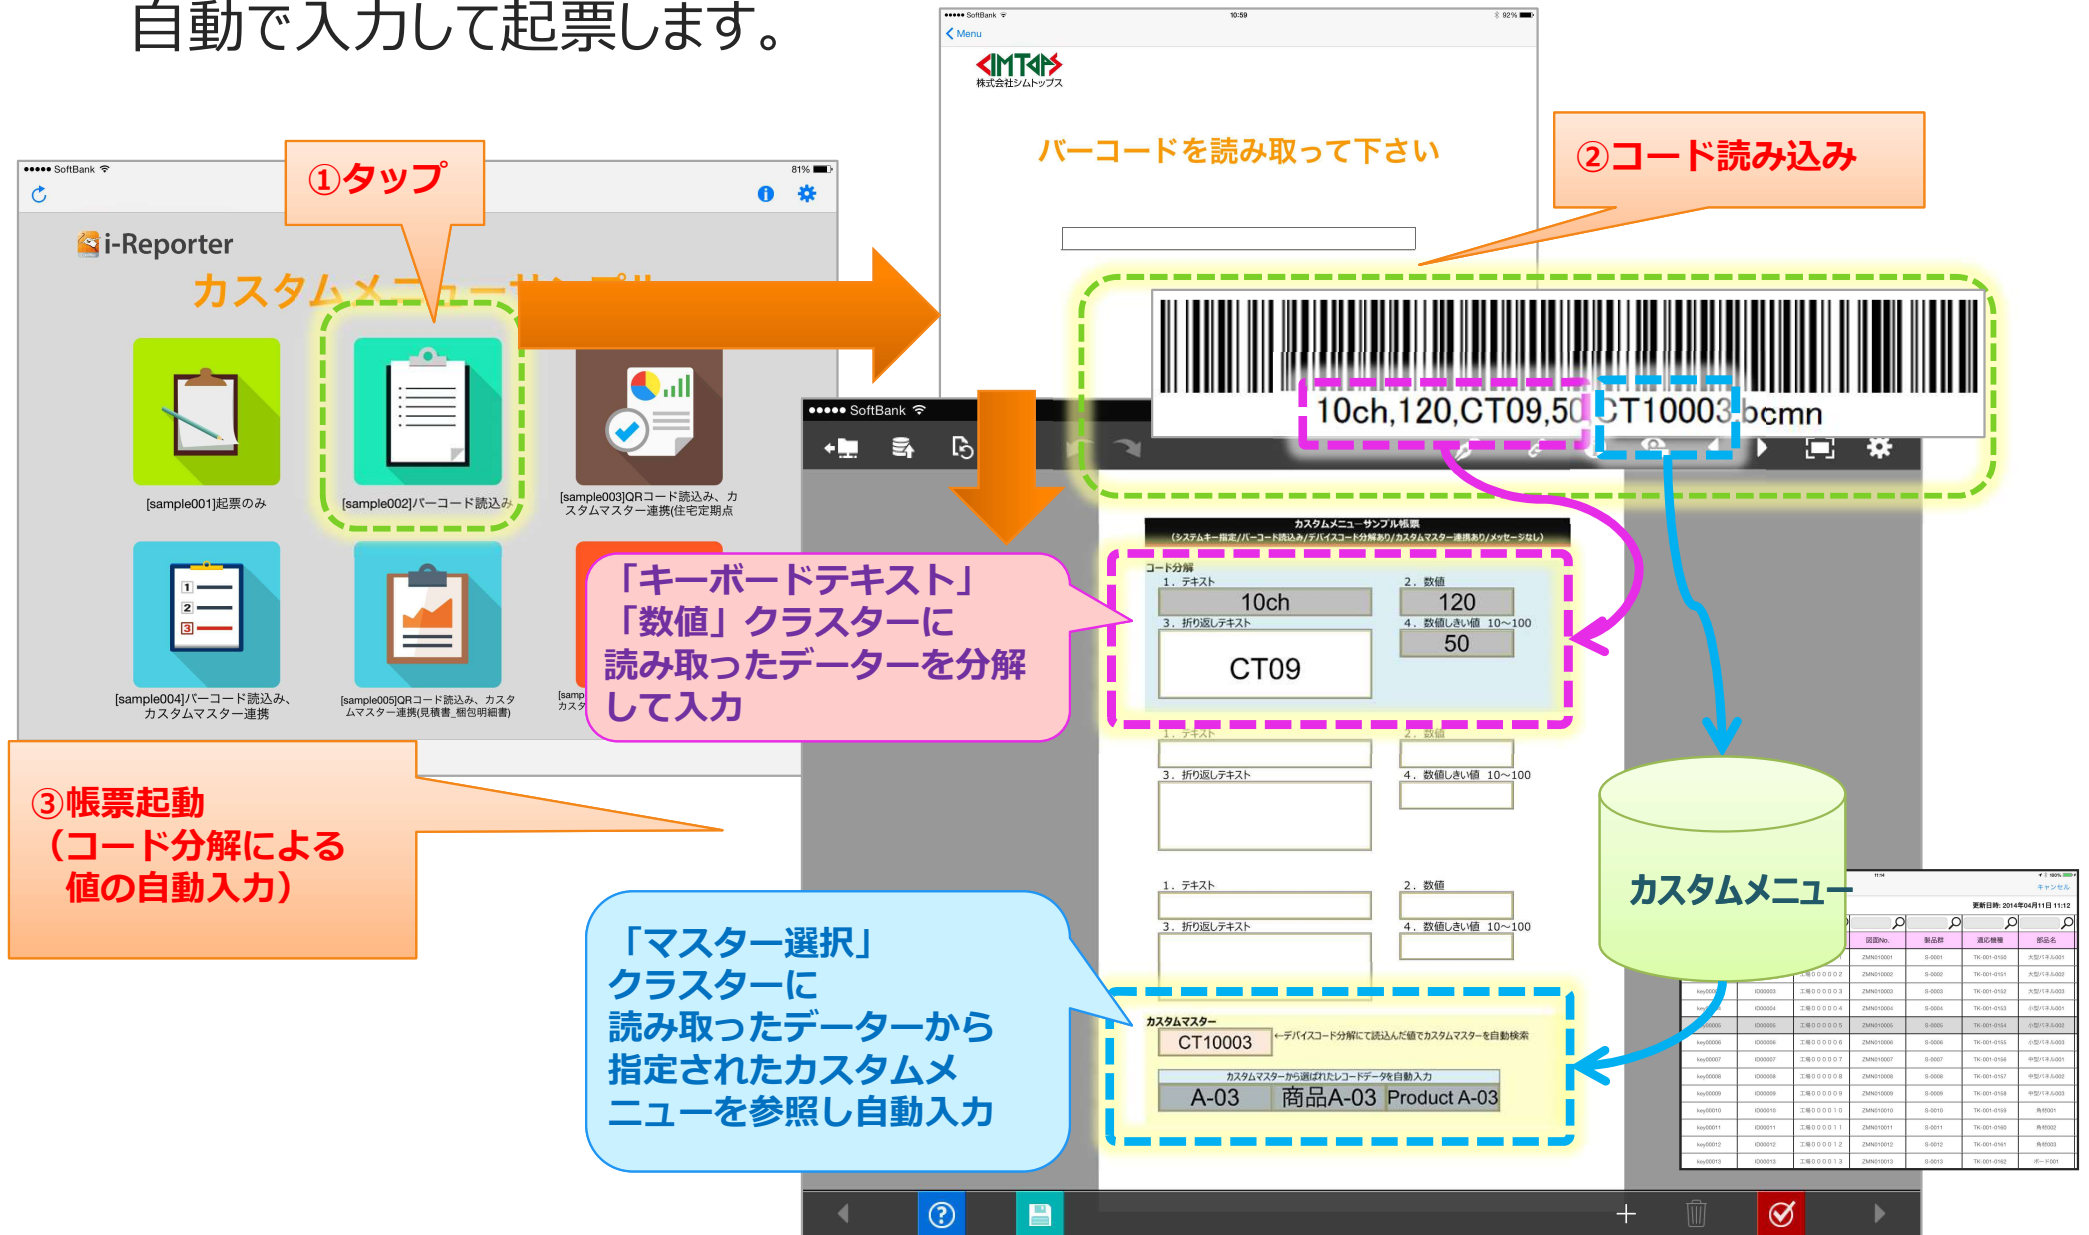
自動で入力して起票します。

①タップ

●●●●● SoftBank 81%

i-Reporter

カスタムメニューサンプル

[sample001]起票のみ

[sample002]バーコード読込み

[sample003]QRコード読込み、カスタムマスター連携(住宅定期点

[sample004]バーコード読込み、カスタムマスター連携

[sample005]QRコード読込み、カスタムマスター連携(見積書_梱包明細書)

③帳票起動
（コード分解による
値の自動入力）

●●●●● SoftBank 10:59 92%

Menu

株式会社シムトップス

バーコードを読み取って下さい

②コード読み込み

10ch,120,CT09,50 CT10003 bcmn

●●●●● SoftBank

カスタムメニューサンプル帳票
(システムキー指定/バーコード読込み/デバイスコード分解あり/カスタムマスター連携あり/メッセージなし)

コード分解

1．テキスト
10ch

2．数値
120

3．折り返しテキスト
CT09

4．数値しきい値 10～100
50

「キーボードテキスト」
「数値」クラスターに
読み取ったデーターを分解
して入力

1．テキスト

2．数値

3．折り返しテキスト

4．数値しきい値 10～100

1．テキスト

2．数値

3．折り返しテキスト

4．数値しきい値 10～100

カスタムマスター

CT10003 ←デバイスコード分解にて読込んだ値でカスタムマスターを自動検索

カスタムマスターから選ばれたレコードデータを自動入力

A-03 商品A-03 Product A-03

「マスター選択」
クラスターに
読み取ったデーターから
指定されたカスタムメ
ニューを参照し自動入力

カスタムメニュー